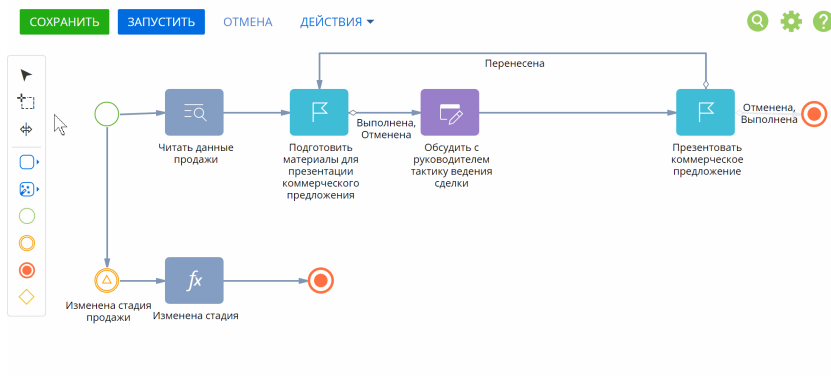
СОХРАНИТЬ ЗАПУСТИТЬ ОТМЕНА ДЕЙСТВИЯ

Перенесена

Читать данные продажи

Подготовить материалы для презентации коммерческого предложения

Выполнена, Отменена

Обсудить с руководителем тактику ведения сделки

Презентовать коммерческое предложение

Отменена, Выполнена

Изменена стадия продажи

$fx$

Изменена стадия